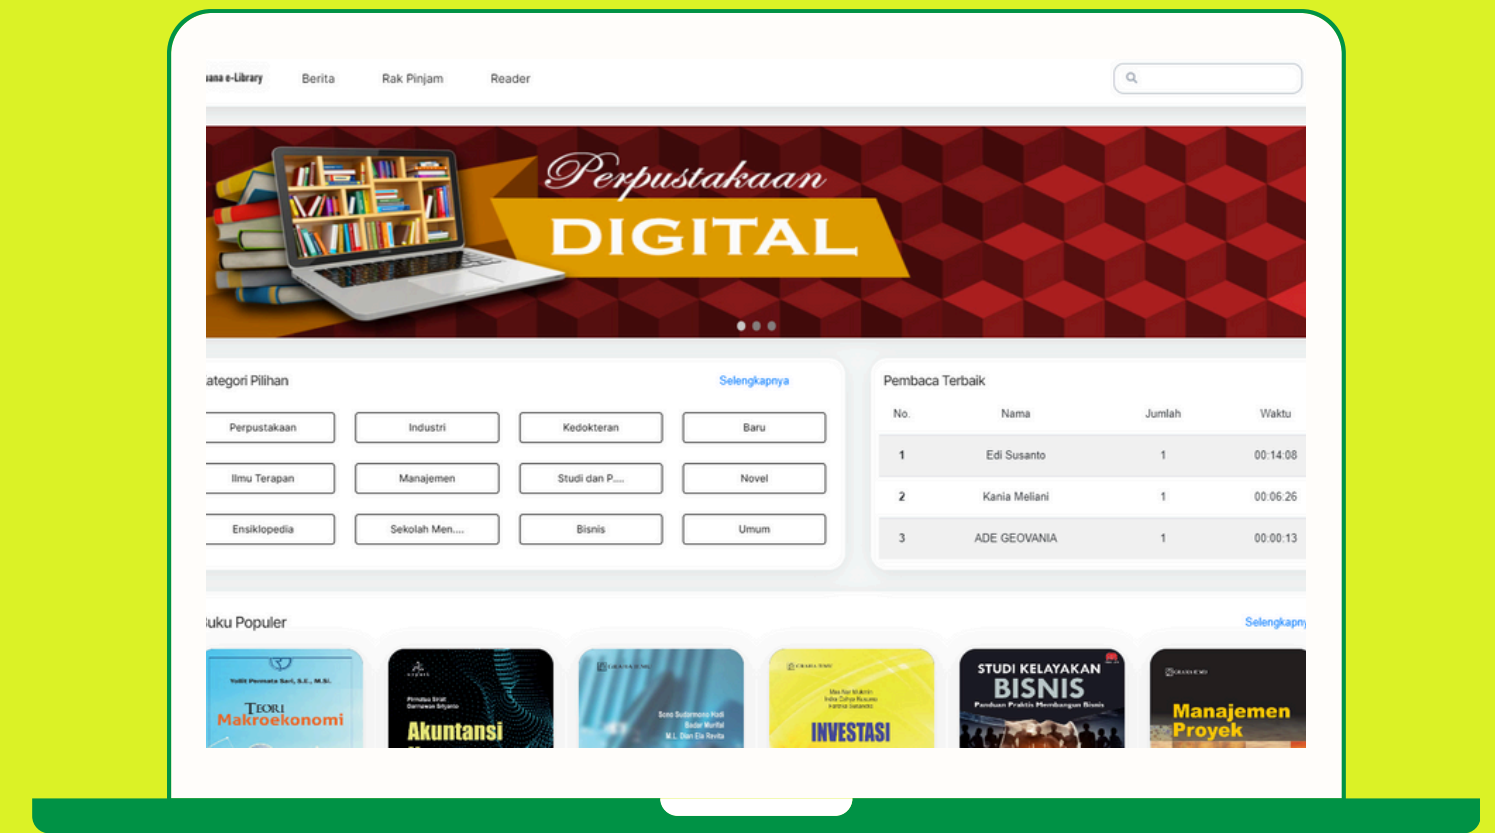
ıana e-Library Berita Rak Pinjam Reader

Perpustakaan
DIGITAL

ategori Pilihan
Selengkapnya

Perpustakaan
Industri
Kedokteran
Baru
Ilmu Terapan
Manajemen
Studi dan P....
Novel
Ensiklopedia
Sekolah Men....
Bisnis
Umum

Pembaca Terbaik

| No. | Nama | Jumlah | Waktu |
|---|---|---|---|
| 1 | Edi Susanto | 1 | 00:14:08 |
| 2 | Kania Meliani | 1 | 00:06:26 |
| 3 | ADE GEOVANIA | 1 | 00:00:13 |

uku Populer
Selengkapn

Yollit Permata Sari, S.E., M.Si.
TEORI Makroekonomi

Akuntansi

INVESTASI

STUDI KELAYAKAN BISNIS
Panduan Praktis Membangun Bisnis

Manajemen Proyek